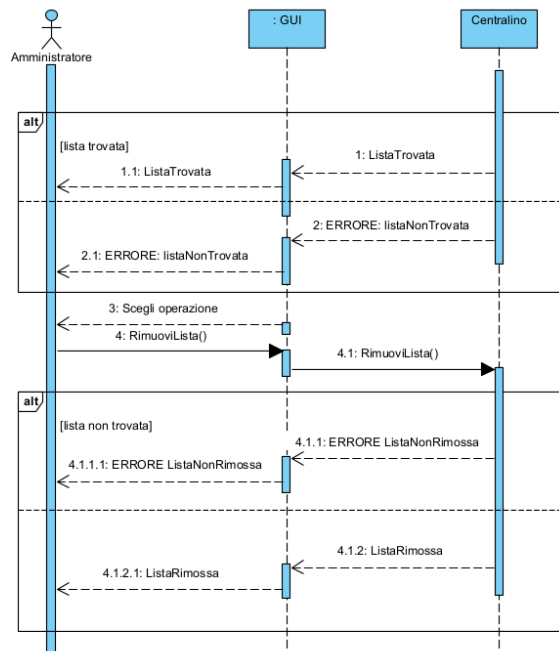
Amministratore

: GUI

Centralino

alt

[lista trovata]

1: ListaTrovata

1.1: ListaTrovata

2: ERRORE: listaNonTrovata

2.1: ERRORE: listaNonTrovata

3: Scegli operazione

4: RimuoviLista()

4.1: RimuoviLista()

alt

[lista non trovata]

4.1.1: ERRORE ListaNonRimossa

4.1.1.1: ERRORE ListaNonRimossa

4.1.2: ListaRimossa

4.1.2.1: ListaRimossa